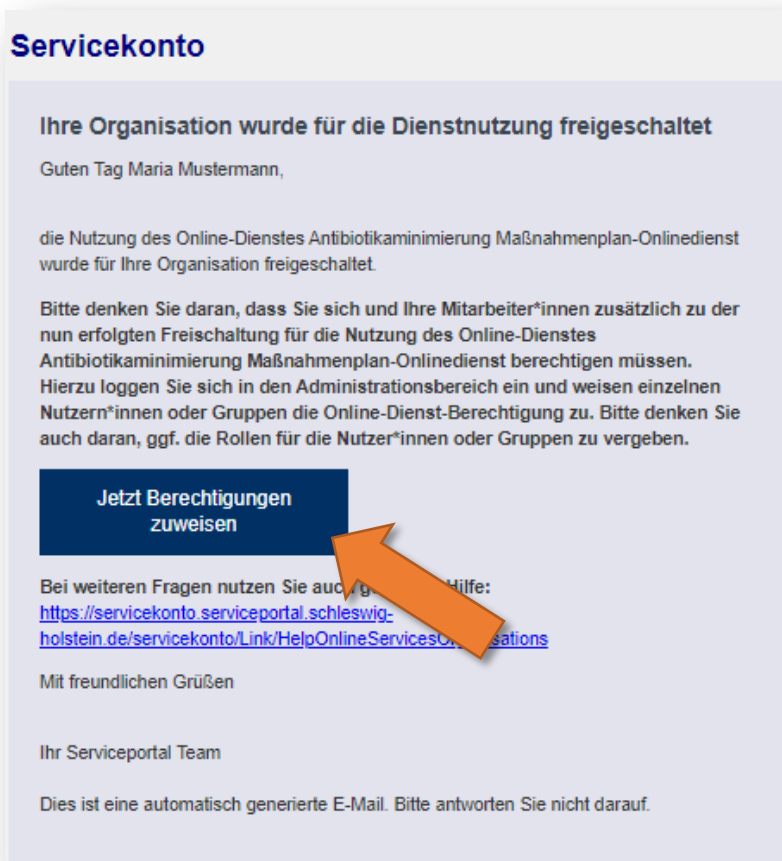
Servicekonto

Ihre Organisation wurde für die Dienstnutzung freigeschaltet

Guten Tag Maria Mustermann,

die Nutzung des Online-Dienstes Antibiotikaminimierung Maßnahmenplan-Onlinedienst wurde für Ihre Organisation freigeschaltet.

Bitte denken Sie daran, dass Sie sich und Ihre Mitarbeiter*innen zusätzlich zu der nun erfolgten Freischaltung für die Nutzung des Online-Dienstes Antibiotikaminimierung Maßnahmenplan-Onlinedienst berechtigen müssen. Hierzu loggen Sie sich in den Administrationsbereich ein und weisen einzelnen Nutzern*innen oder Gruppen die Online-Dienst-Berechtigung zu. Bitte denken Sie auch daran, ggf. die Rollen für die Nutzer*innen oder Gruppen zu vergeben.

Jetzt Berechtigungen zuweisen

Bei weiteren Fragen nutzen Sie auc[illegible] Hilfe:
https://servicekonto.serviceportal.schleswig-holstein.de/servicekonto/Link/HelpOnlineServicesO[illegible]sations

Mit freundlichen Grüßen

Ihr Serviceportal Team

Dies ist eine automatisch generierte E-Mail. Bitte antworten Sie nicht darauf.